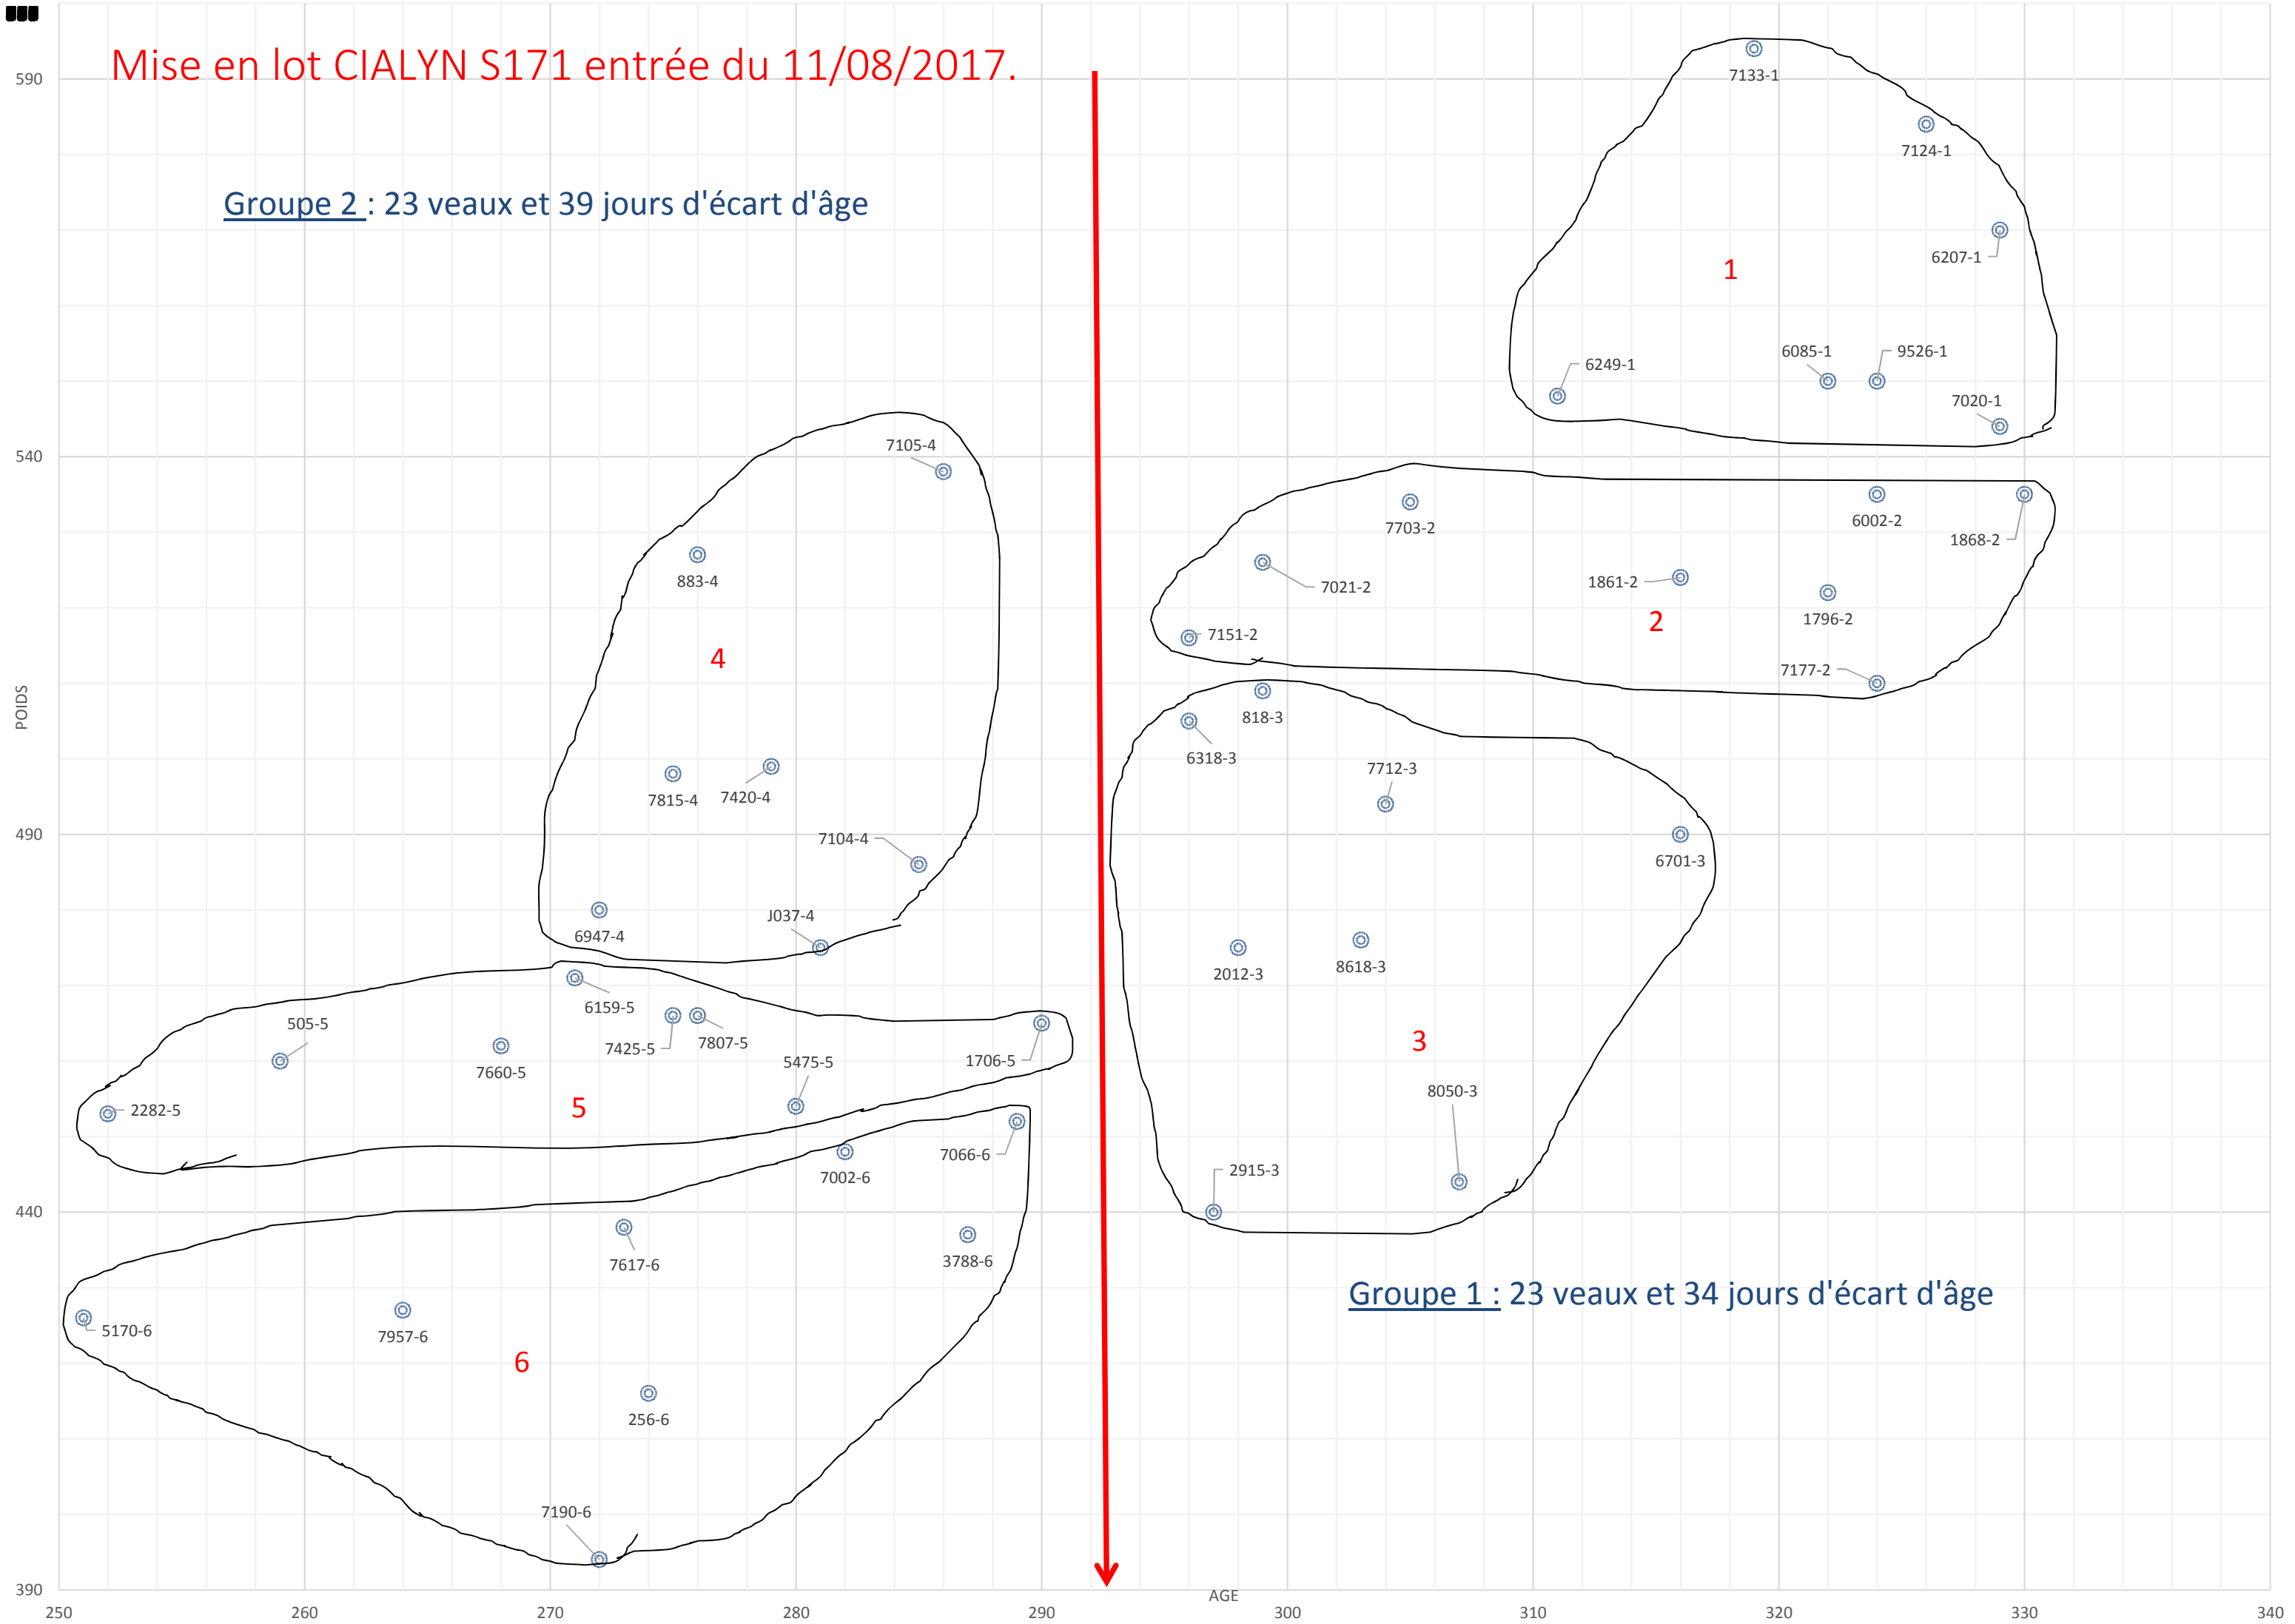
Mise en lot CIALYN S171 entrée du 11/08/2017.

Groupe 2 : 23 veaux et 39 jours d'écart d'âge

Groupe 1 : 23 veaux et 34 jours d'écart d'âge

590
540
490
440
390

POIDS

250
260
270
280
290
300
310
320
330
340

AGE

1
7133-1
7124-1
6207-1
6249-1
6085-1
9526-1
7020-1

2
7703-2
6002-2
1868-2
7021-2
1861-2
1796-2
7151-2
7177-2

3
818-3
6318-3
7712-3
6701-3
2012-3
8618-3
8050-3
2915-3

4
7105-4
883-4
7815-4
7420-4
7104-4
6947-4
J037-4

5
6159-5
505-5
7660-5
7425-5
7807-5
5475-5
1706-5
2282-5

6
7066-6
7002-6
7617-6
3788-6
5170-6
7957-6
256-6
7190-6